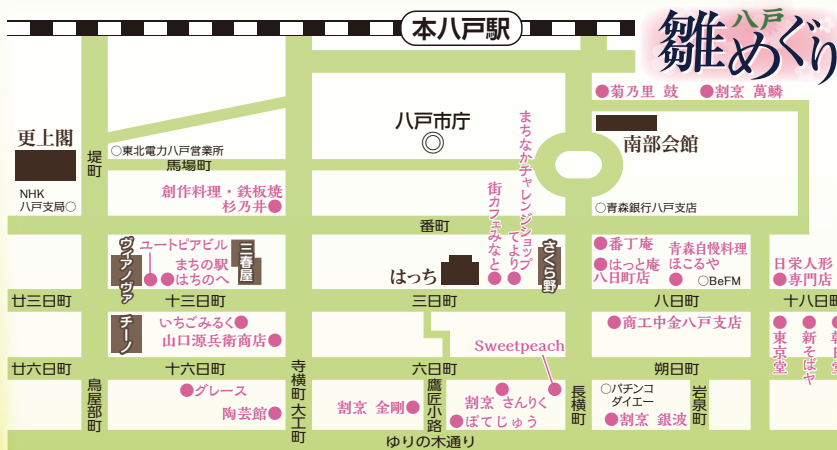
本八戸駅

八戸 雛めぐり

菊乃里 鼓
割烹 萬鱗

更上閣
NHK 八戸支局
東北電力八戸営業所
馬場町
堤町

八戸市庁

南部会館

創作料理・鉄板焼 杉乃井

まちなかチャレンジショップ てよりび
街カフェ みなと

青森銀行八戸支店

番町

ヴィアノヴァ
ユートピアビル
まちの駅 はちのへ
三春屋

さくら野
はっち

番丁庵
はっと庵 八日町店
青森自慢料理 ほこるや
BeFM
日栄人形 専門店

廿三日町
十三日町
三日町
八日町
十八日町

チーノ
いちごみるく
山口源兵衛商店

商工中金八戸支店
東京堂
新そばや

Sweetpeach

廿六日町
十六日町
六日町
朔日町

鳥屋部町
グレース
陶芸館
寺横町
大工町
割烹 金剛
鷹匠小路
割烹 さんりく
ぽてじゅう
長横町
パチンコ ダイエー
割烹 銀波
岩泉町

ゆりの木通り